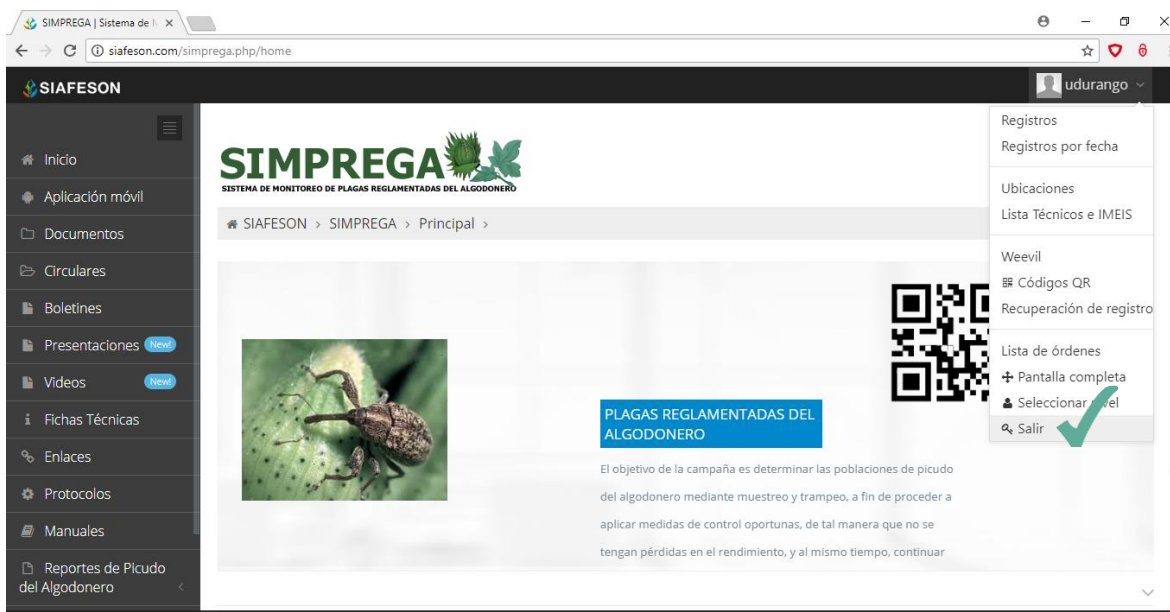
SIMPREGA | Sistema de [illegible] ×

siafeson.com/simprega.php/home

SIAFESON

udurango

Inicio
Aplicación móvil
Documentos
Circulares
Boletines
Presentaciones New!
Videos New!
Fichas Técnicas
Enlaces
Protocolos
Manuales
Reportes de Picudo del Algodonero

SIMPREGA
SISTEMA DE MONITOREO DE PLAGAS REGLAMENTADAS DEL ALGODONERO

SIAFESON › SIMPREGA › Principal ›

Registros
Registros por fecha
Ubicaciones
Lista Técnicos e IMEIS
Weevil
Códigos QR
Recuperación de registro
Lista de órdenes
Pantalla completa
Seleccionar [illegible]vel
Salir

PLAGAS REGLAMENTADAS DEL ALGODONERO

El objetivo de la campaña es determinar las poblaciones de picudo del algodonero mediante muestreo y trampeo, a fin de proceder a aplicar medidas de control oportunas, de tal manera que no se tengan pérdidas en el rendimiento, y al mismo tiempo, continuar